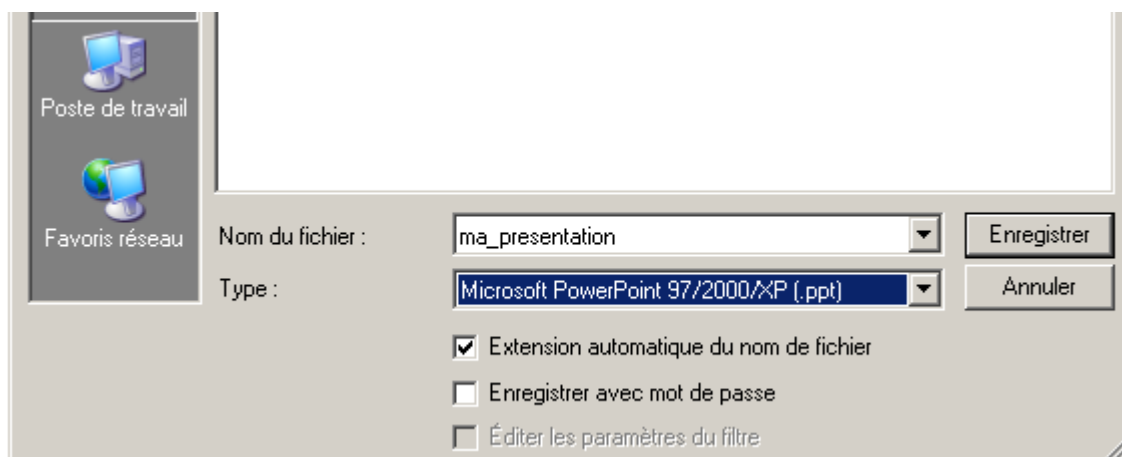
Poste de travail

Favoris réseau

Nom du fichier :

ma_presentation

Enregistrer

Type :

Microsoft PowerPoint 97/2000/XP (.ppt)

Annuler

Extension automatique du nom de fichier

Enregistrer avec mot de passe

Éditer les paramètres du filtre